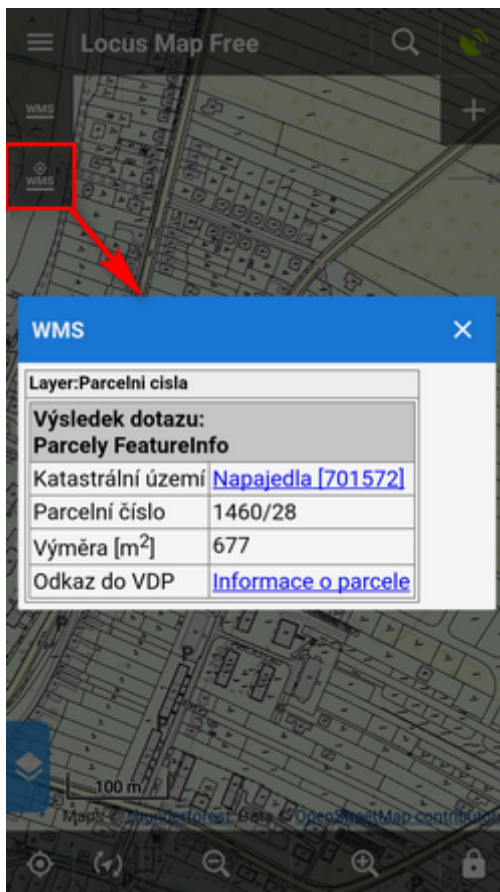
Locus Map Free

WMS

WMS

WMS

Layer:Parcelni cisla

| Výsledek dotazu: Parcely FeatureInfo | |
|---|---|
| Katastrální území | Napajedla [701572] |
| Parcelní číslo | 1460/28 |
| Výměra [m$^2$] | 677 |
| Odkaz do VDP | Informace o parcele |

100 m

Maps © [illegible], Data © OpenStreetMap contributor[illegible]